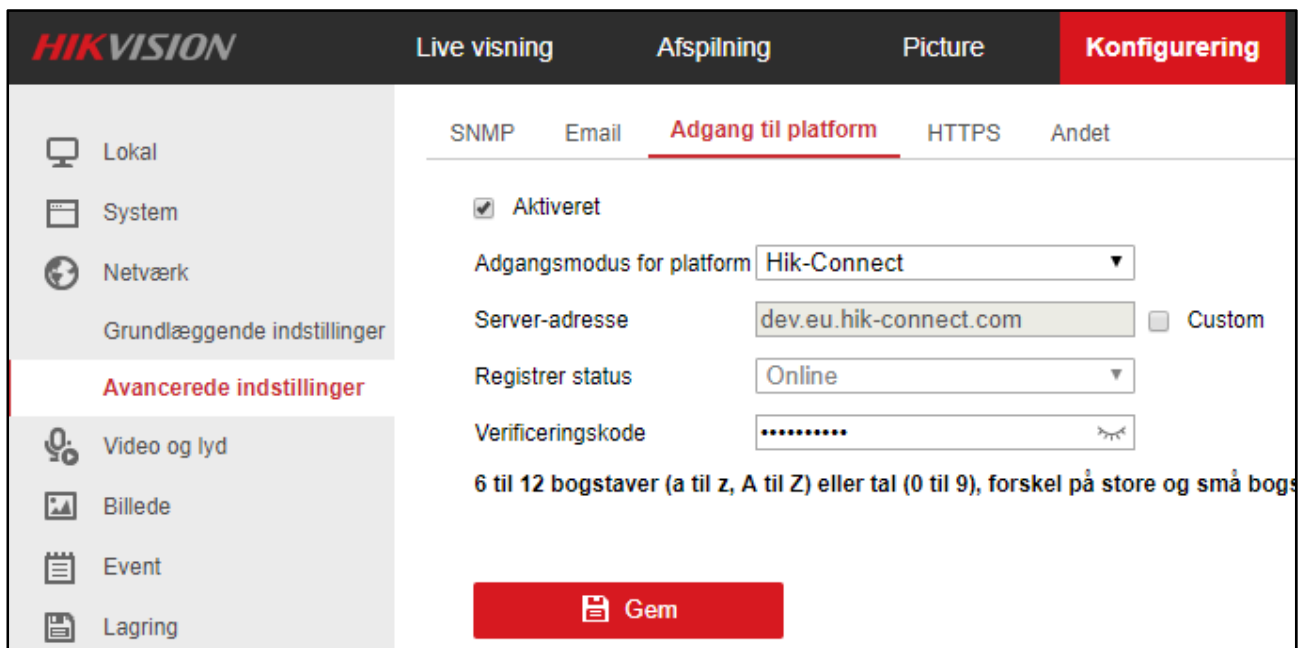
HIKVISION

Live visning

Afspilning

Picture

Konfigurering

Lokal

System

Netværk

Grundlæggende indstillinger

Avancerede indstillinger

Video og lyd

Billede

Event

Lagring

SNMP

Email

Adgang til platform

HTTPS

Andet

Aktiveret

Adgangsmodus for platform Hik-Connect

Server-adresse dev.eu.hik-connect.com

Custom

Registrer status Online

Verificeringskode ••••••••••

6 til 12 bogstaver (a til z, A til Z) eller tal (0 til 9), forskel på store og små bogs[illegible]

Gem